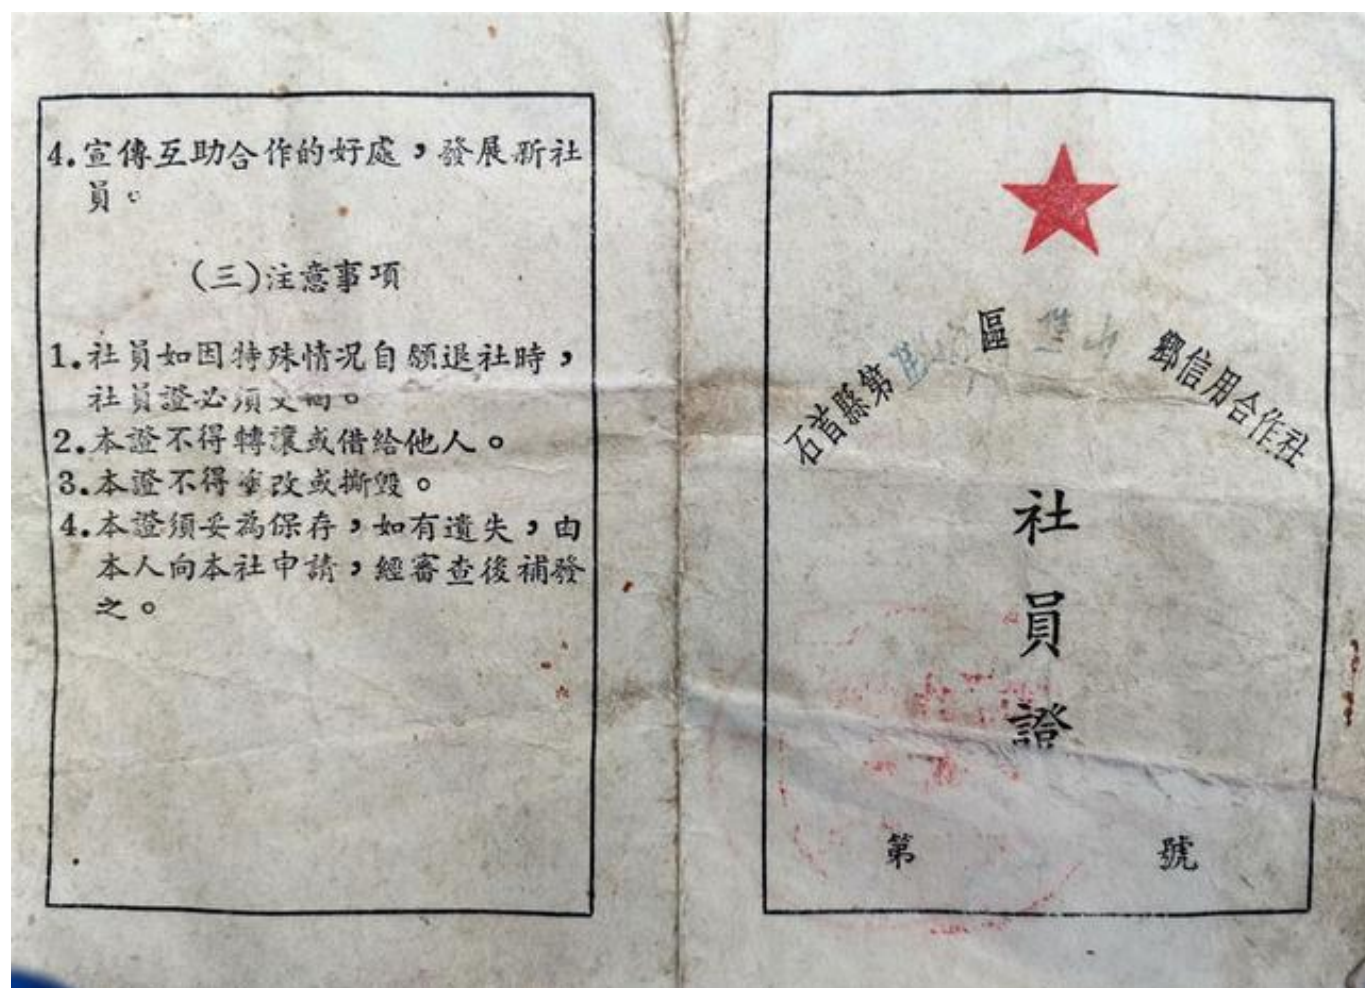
4.宣傳互助合作的好處，發展新社員。

（三）注意事項

1.社員如因特殊情況自願退社時，社員證必須交回。
2.本證不得轉讓或借給他人。
3.本證不得塗改或撕毀。
4.本證須妥為保存，如有遺失，由本人向本社申請，經審查後補發之。

石首縣第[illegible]區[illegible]鄉信用合作社

社員證

第　　號